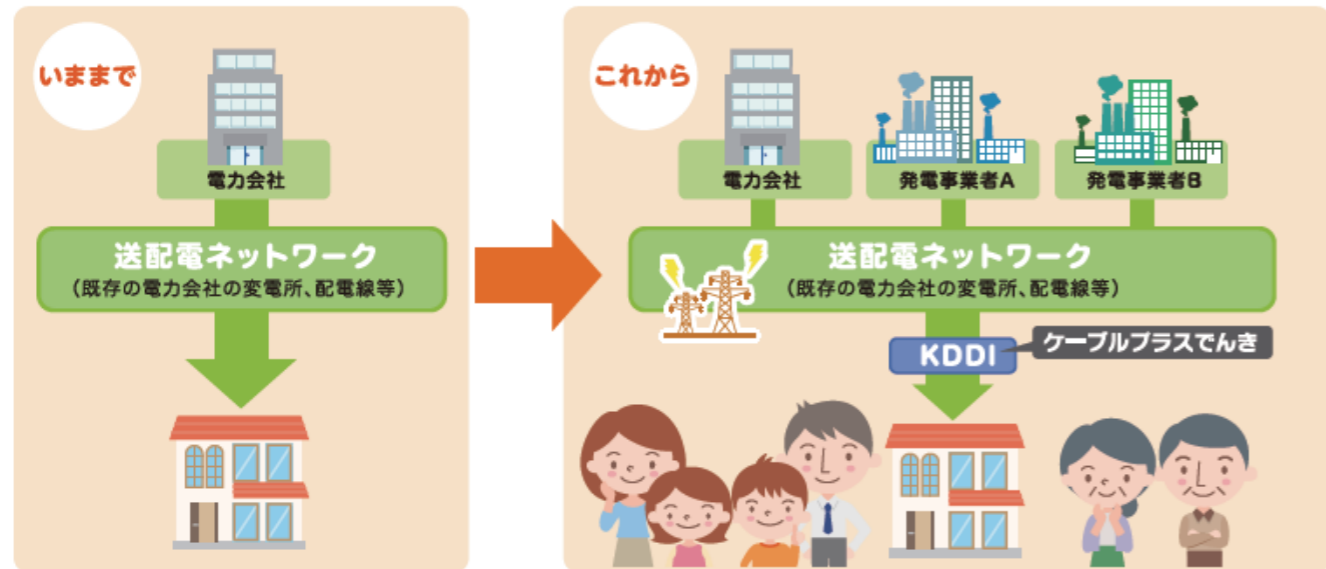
いままで

電力会社

送配電ネットワーク
(既存の電力会社の変電所、配電線等)

これから

電力会社

発電事業者A

発電事業者B

送配電ネットワーク
(既存の電力会社の変電所、配電線等)

KDDI

ケーブルプラスでんき